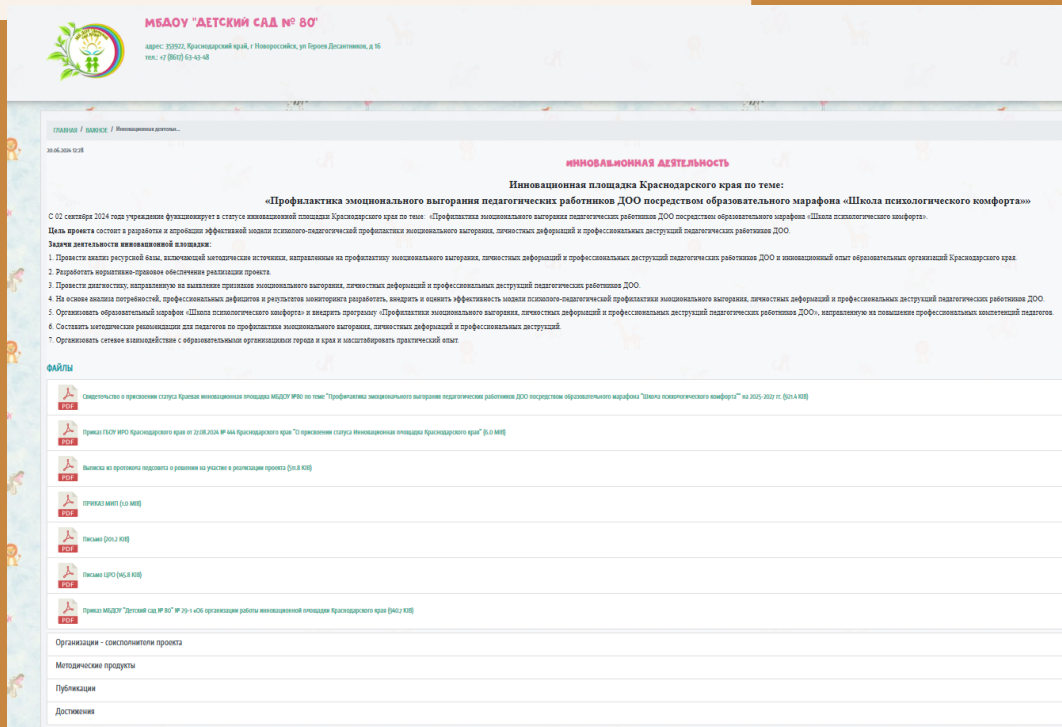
МБДОУ "ДЕТСКИЙ САД № 80"

адрес: 353922, Краснодарский край, г Новороссийск, ул Героев Десантников, д 16
тел.: +7 (8617) 63-43-48

ГЛАВНАЯ / ВАЖНОЕ / Инновационная деятельн...

30.06.2024 12:28

ИННОВАЦИОННАЯ ДЕЯТЕЛЬНОСТЬ

Инновационная площадка Краснодарского края по теме:
«Профилактика эмоционального выгорания педагогических работников ДОО посредством образовательного марафона «Школа психологического комфорта»»

С 02 сентября 2024 года учреждение функционирует в статусе инновационной площадки Краснодарского края по теме: «Профилактика эмоционального выгорания педагогических работников ДОО посредством образовательного марафона «Школа психологического комфорта».

Цель проекта состоит в разработке и апробации эффективной модели психолого-педагогической профилактики эмоционального выгорания, личностных деформаций и профессиональных деструкций педагогических работников ДОО.

Задачи деятельности инновационной площадки:

1. Провести анализ ресурсной базы, включающей методические источники, направленные на профилактику эмоционального выгорания, личностных деформаций и профессиональных деструкций педагогических работников ДОО и инновационный опыт образовательных организаций Краснодарского края.
2. Разработать нормативно-правовое обеспечение реализации проекта.
3. Провести диагностику, направленную на выявление признаков эмоционального выгорания, личностных деформаций и профессиональных деструкций педагогических работников ДОО.
4. На основе анализа потребностей, профессиональных дефицитов и результатов мониторинга разработать, внедрить и оценить эффективность модели психолого-педагогической профилактики эмоционального выгорания, личностных деформаций и профессиональных деструкций педагогических работников ДОО.
5. Организовать образовательный марафон «Школа психологического комфорта» и внедрить программу «Профилактика эмоционального выгорания, личностных деформаций и профессиональных деструкций педагогических работников ДОО», направленную на повышение профессиональных компетенций педагогов.
6. Составить методические рекомендации для педагогов по профилактике эмоционального выгорания, личностных деформаций и профессиональных деструкций.
7. Организовать сетевое взаимодействие с образовательными организациями города и края и масштабировать практический опыт.

ФАЙЛЫ

PDF Свидетельство о присвоении статуса Краевая инновационная площадка МБДОУ №80 по теме "Профилактика эмоционального выгорания педагогических работников ДОО посредством образовательного марафона "Школа психологического комфорта"" на 2025-2027 гг. (621.4 KiB)

PDF Приказ ГБОУ ИРО Краснодарского края от 22.08.2024 № 444 Краснодарского края "О присвоении статуса Инновационная площадка Краснодарского края" (6.0 MiB)

PDF Выписка из протокола педсовета о решении на участие в реализации проекта (31.8 KiB)

PDF ПРИКАЗ МИП (1.0 MiB)

PDF Письмо (201.2 KiB)

PDF Письмо ЦРО (95.8 KiB)

PDF Приказ МБДОУ "Детский сад № 80" № 29-1 «Об организации работы инновационной площадки Краснодарского края (640.7 KiB)

Организации - соисполнители проекта

Методические продукты

Публикации

Достижения